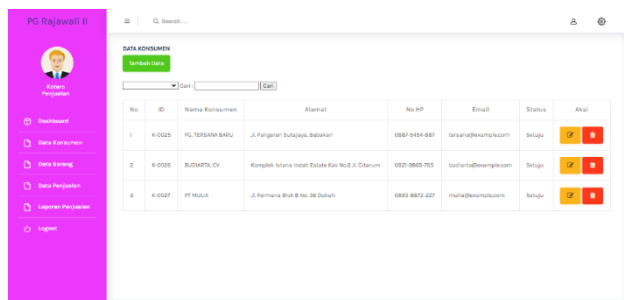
PG Rajawali II

Kotero Penjualan

Dashboard

Data Konsumen

Data Barang

Data Penjualan

Laporan Penjualan

Logout

Q Search....

DATA KONSUMEN

Tambah Data

Cari: Cari

| No | ID | Nama Konsumen | Alamat | No HP | Email | Status | Aksi |
|---|---|---|---|---|---|---|---|
| 1 | K-0025 | PG. TERSANA BARU | Jl. Pangeran Sutajaya, Babakan | 0887-5454-887 | tersana@example.com | Setuju | |
| 2 | K-0026 | BUDIARTA, CV | Komplek Istana Indah Estate Kav No.8 Jl. Citarum | 0821-9865-763 | budiarta@example.com | Setuju | |
| 3 | K-0027 | PT MULIA | Jl. Permana Blok B No. 38 Duksih | 0893-8872-227 | mulia@example.com | Setuju | |